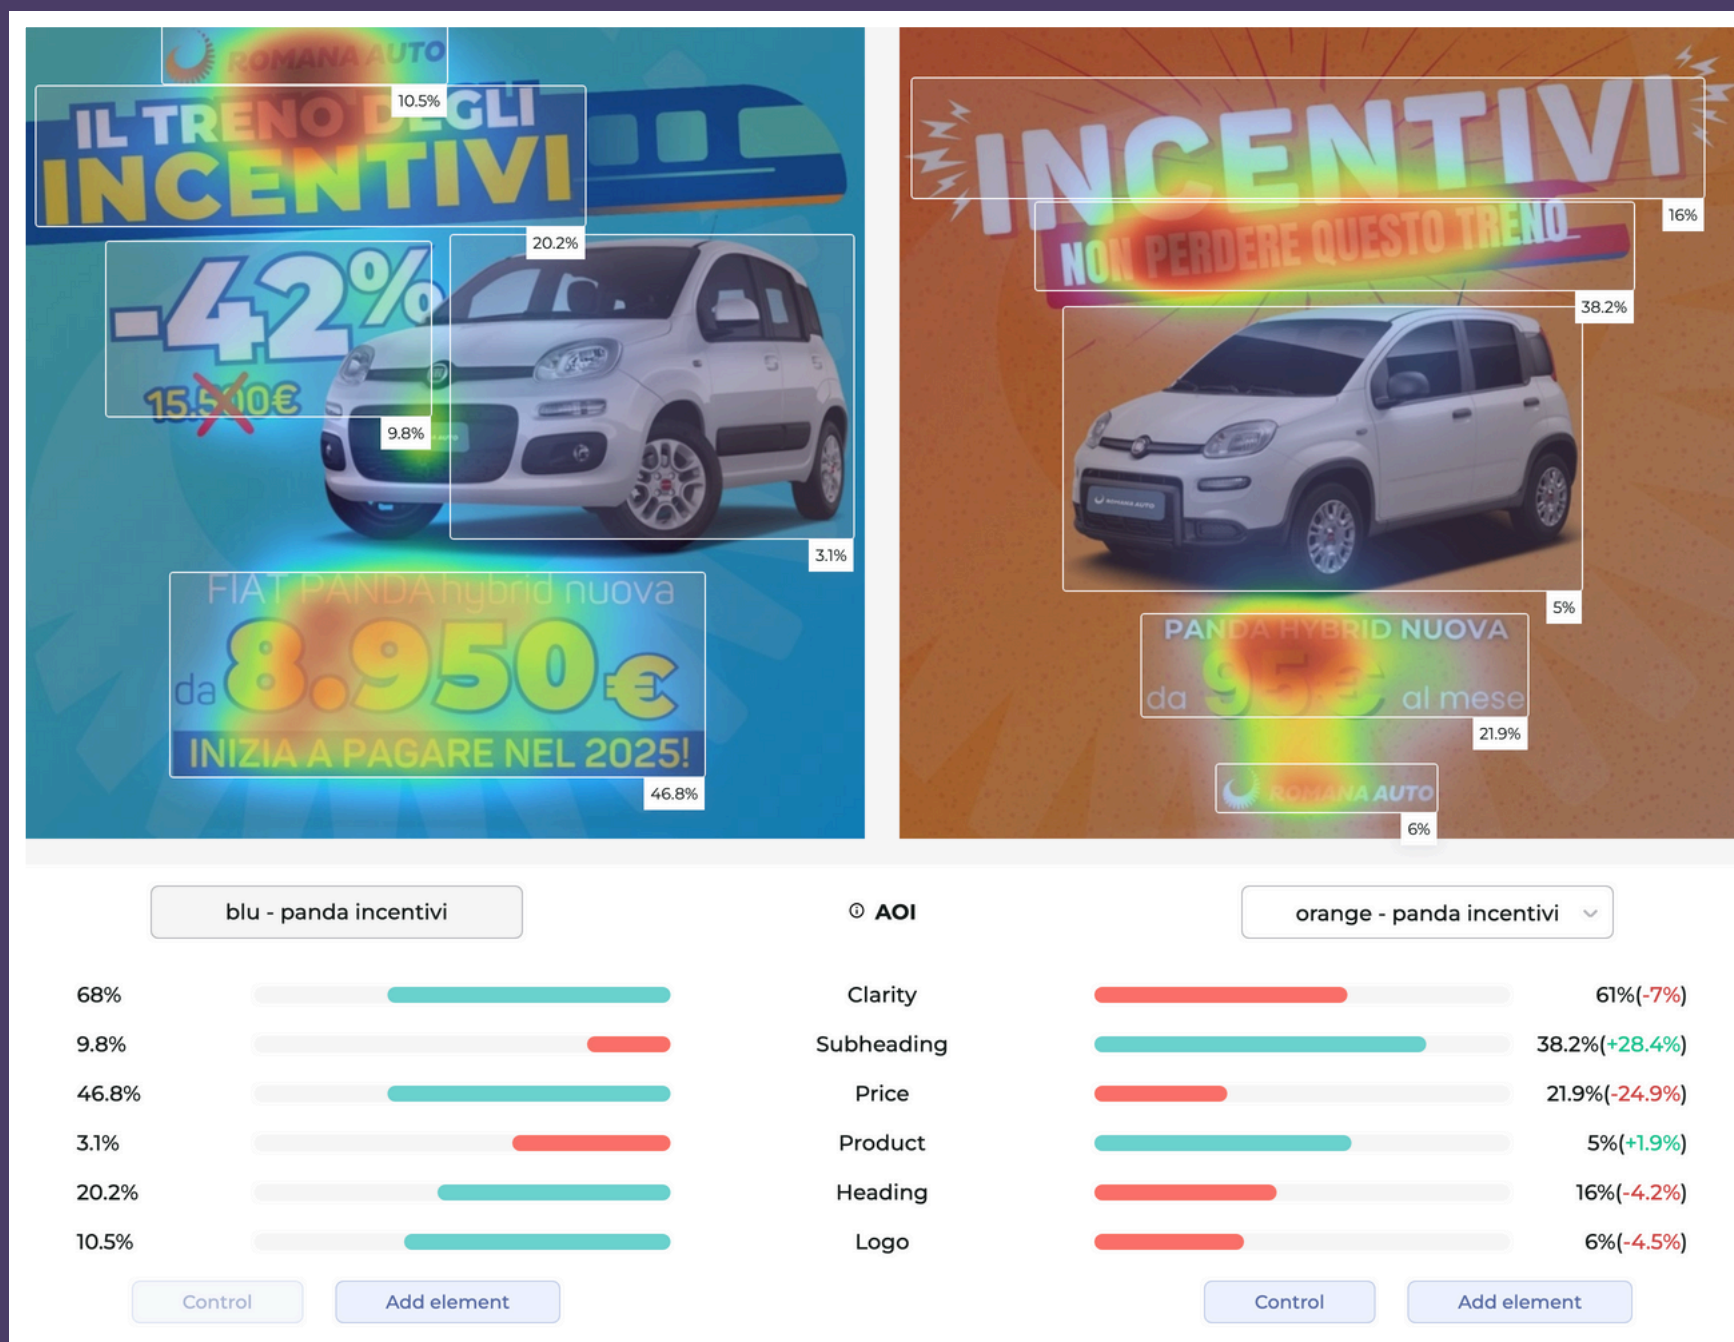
ROMANA AUTO

10.5%

IL TRENO DEGLI INCENTIVI

20.2%

-42%

15.510€

9.8%

3.1%

FIAT PANDA hybrid nuova

da 8.950€

INIZIA A PAGARE NEL 2025!

46.8%

INCENTIVI

16%

NON PERDERE QUESTO TRENO

38.2%

5%

PANDA HYBRID NUOVA

da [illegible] al mese

21.9%

ROMANA AUTO

6%

blu - panda incentivi

AOI

orange - panda incentivi

| | | |
|---|---|---|
| 68% | Clarity | 61%(-7%) |
| 9.8% | Subheading | 38.2%(+28.4%) |
| 46.8% | Price | 21.9%(-24.9%) |
| 3.1% | Product | 5%(+1.9%) |
| 20.2% | Heading | 16%(-4.2%) |
| 10.5% | Logo | 6%(-4.5%) |

Control

Add element

Control

Add element